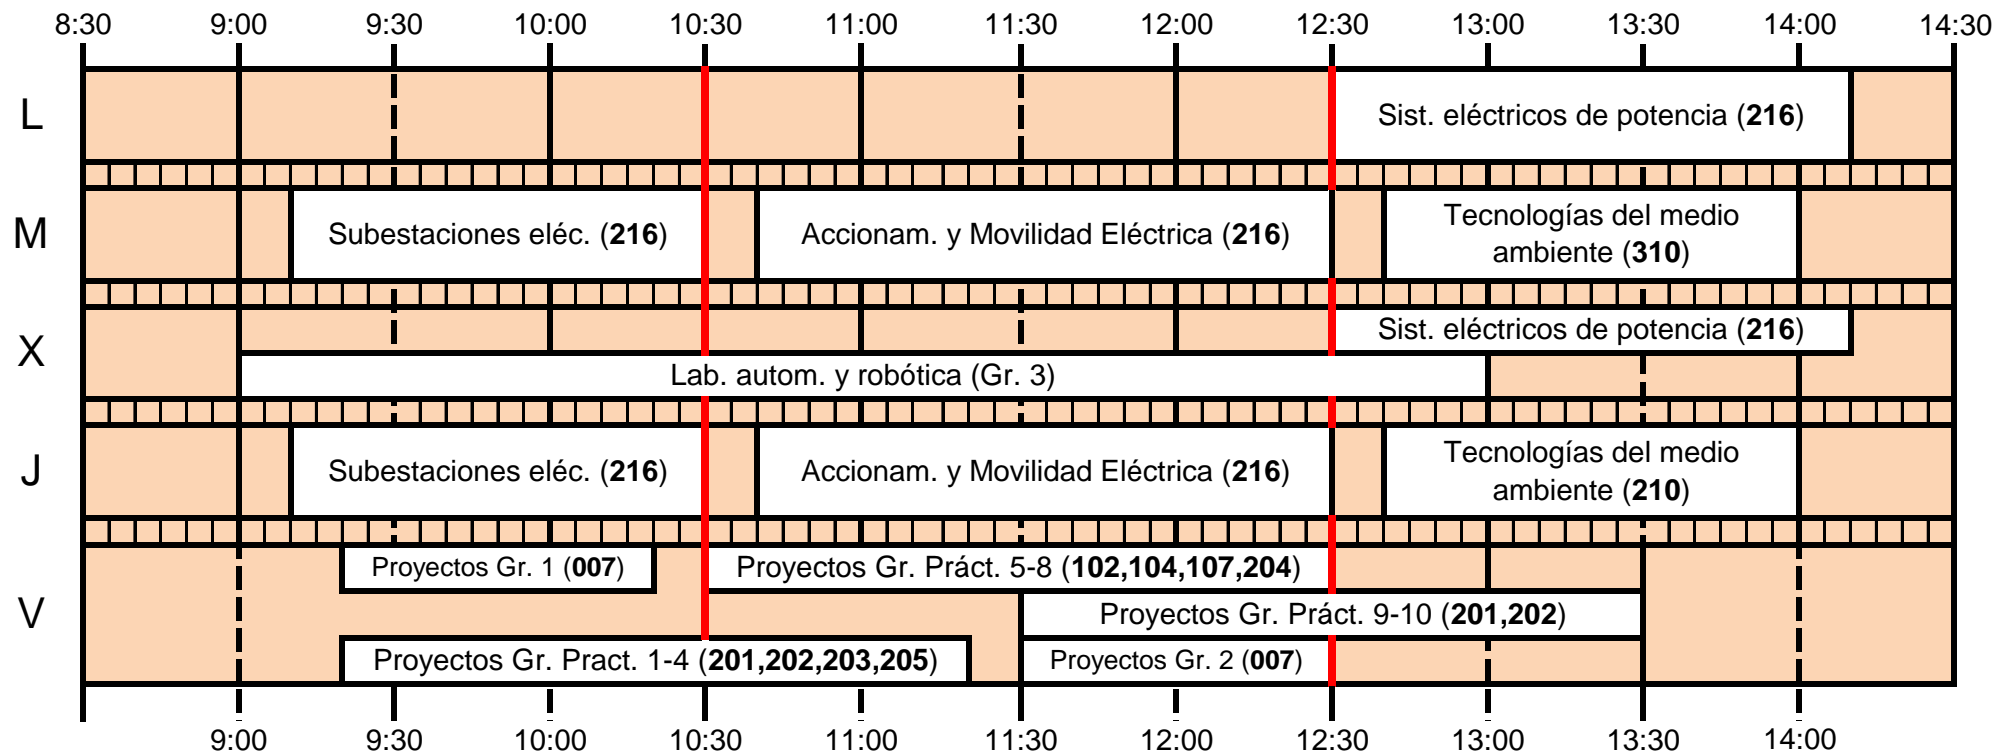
8:30 9:00 9:30 10:00 10:30 11:00 11:30 12:00 12:30 13:00 13:30 14:00 14:30

L
Sist. eléctricos de potencia (**216**)

M
Subestaciones eléc. (**216**)
Accionam. y Movilidad Eléctrica (**216**)
Tecnologías del medio ambiente (**310**)

X
Sist. eléctricos de potencia (**216**)
Lab. autom. y robótica (Gr. 3)

J
Subestaciones eléc. (**216**)
Accionam. y Movilidad Eléctrica (**216**)
Tecnologías del medio ambiente (**210**)

V
Proyectos Gr. 1 (**007**)
Proyectos Gr. Práct. 5-8 (**102,104,107,204**)
Proyectos Gr. Práct. 9-10 (**201,202**)
Proyectos Gr. Pract. 1-4 (**201,202,203,205**)
Proyectos Gr. 2 (**007**)

9:00 9:30 10:00 10:30 11:00 11:30 12:00 12:30 13:00 13:30 14:00